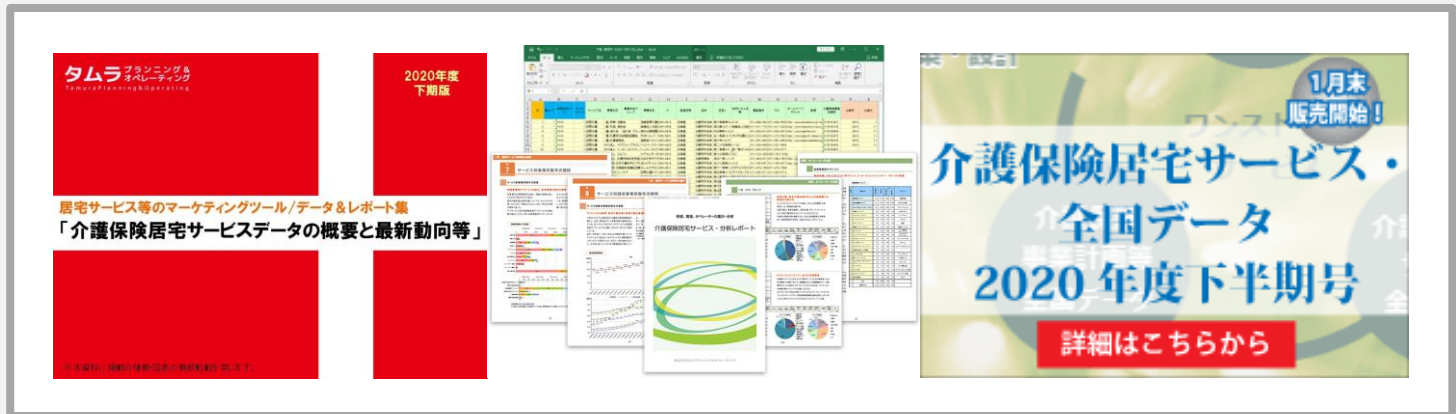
タムラ プランニング＆オペレーティング
TamuraPlanning&Operating

2020年度
下期版

居宅サービス等のマーケティングツール／データ＆レポート集
「介護保険居宅サービスデータの概要と最新動向等」

※本資料に掲載の情報の無断転載を禁じます。

介護保険居宅サービス・分析レポート

1月末
販売開始！

介護保険居宅サービス・
全国データ
2020年度下半期号

詳細はこちらから